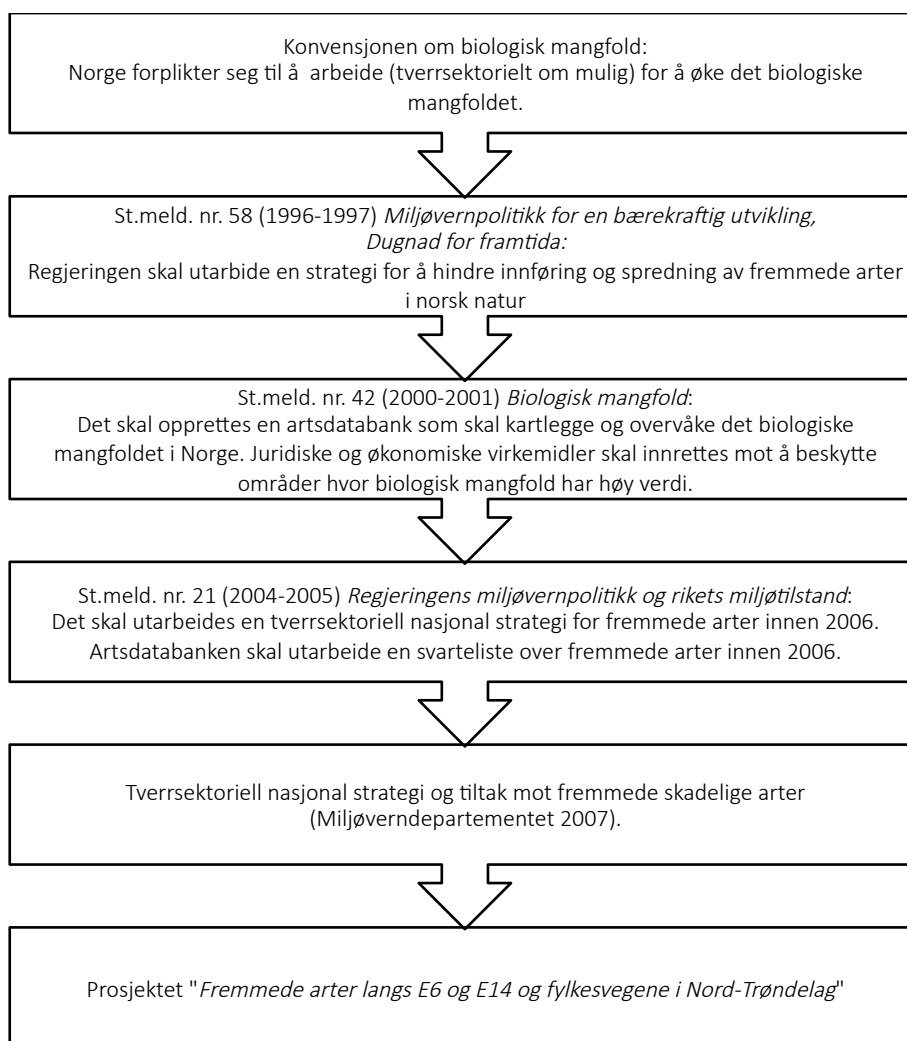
Konvensjonen om biologisk mangfold:
Norge forplikter seg til å arbeide (tverrsektorielt om mulig) for å øke det biologiske mangfoldet.

St.meld. nr. 58 (1996-1997) *Miljøvernpolitikk for en bærekraftig utvikling, Dugnad for framtida:*
Regjeringen skal utarbide en strategi for å hindre innføring og spredning av fremmede arter i norsk natur

St.meld. nr. 42 (2000-2001) *Biologisk mangfold*:
Det skal opprettes en artsdatabank som skal kartlegge og overvåke det biologiske mangfoldet i Norge. Juridiske og økonomiske virkemidler skal innrettes mot å beskytte områder hvor biologisk mangfold har høy verdi.

St.meld. nr. 21 (2004-2005) *Regjeringens miljøvernpolitikk og rikets miljøtilstand*:
Det skal utarbeides en tverrsektoriell nasjonal strategi for fremmede arter innen 2006. Artsdatabanken skal utarbeide en svarteliste over fremmede arter innen 2006.

Tverrsektoriell nasjonal strategi og tiltak mot fremmede skadelige arter (Miljøverndepartementet 2007).

Prosjektet "*Fremmede arter langs E6 og E14 og fylkesvegene i Nord-Trøndelag*"